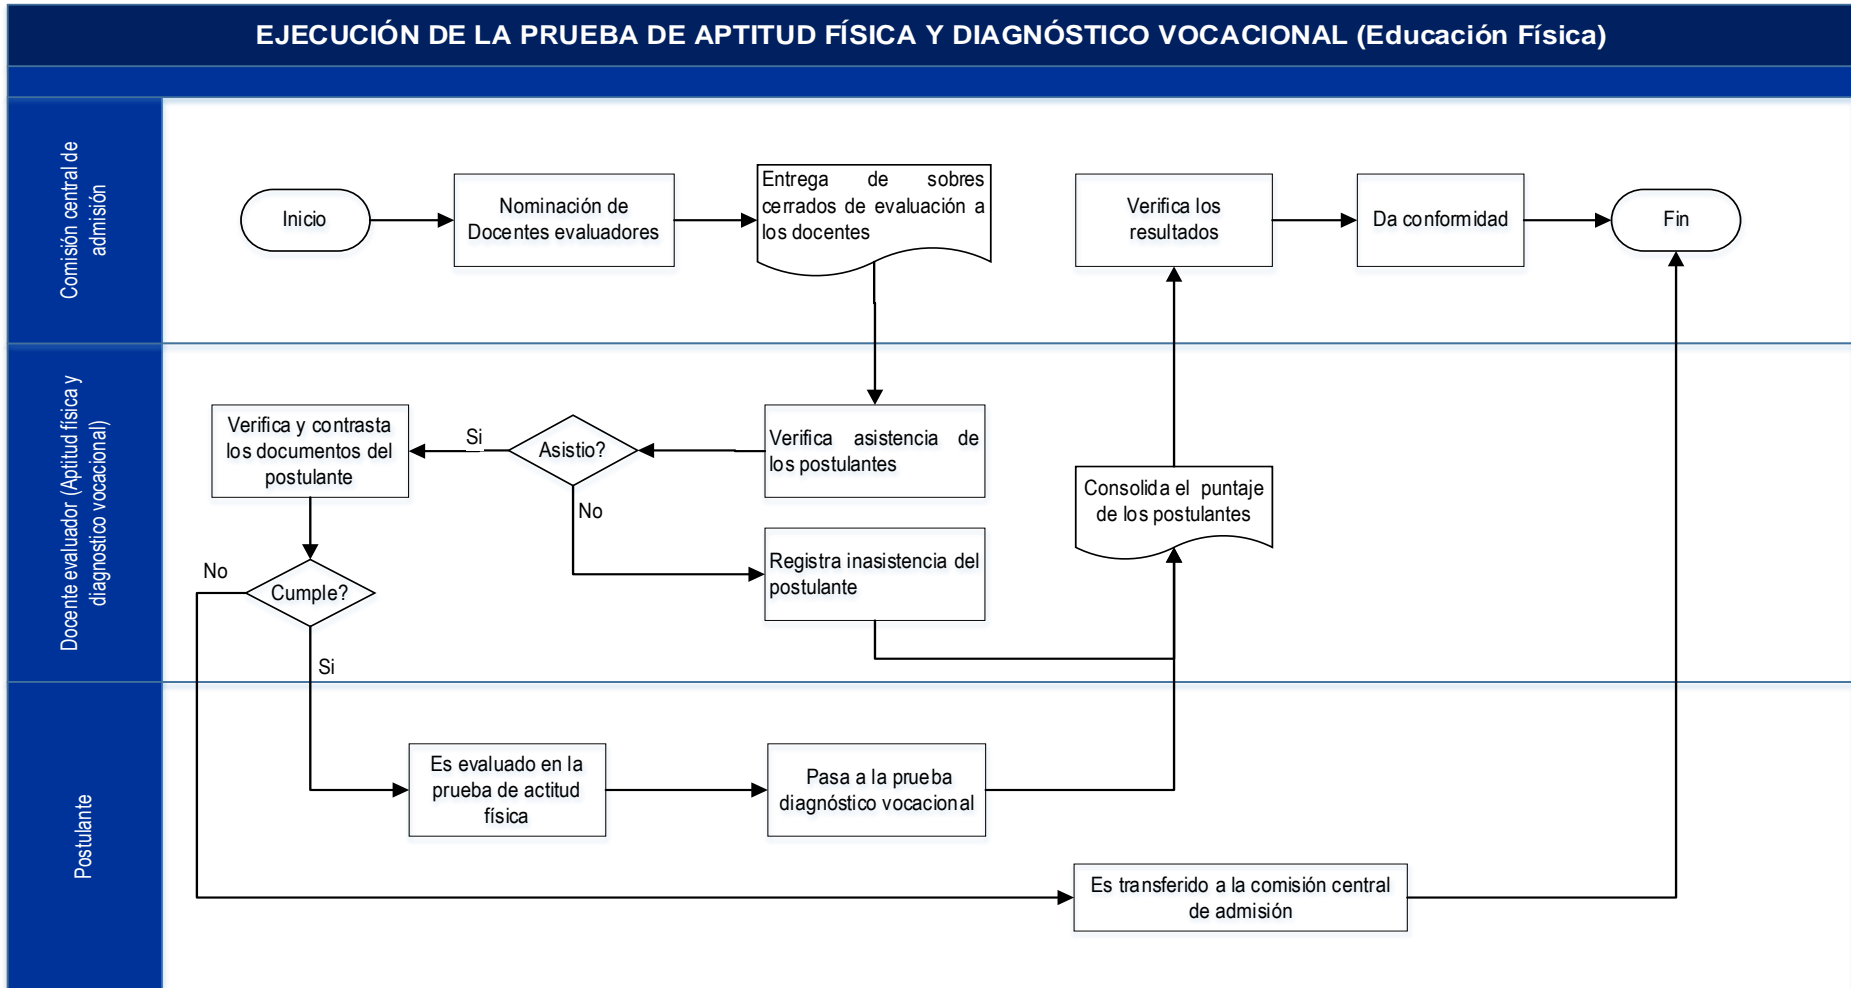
EJECUCIÓN DE LA PRUEBA DE APTITUD FÍSICA Y DIAGNÓSTICO VOCACIONAL (Educación Física)

Comisión central de admisión

Inicio

Nominación de Docentes evaluadores

Entrega de sobres cerrados de evaluación a los docentes

Verifica los resultados

Da conformidad

Fin

Docente evaluador (Aptitud física y diagnostico vocacional)

Verifica y contrasta los documentos del postulante

Si

Asistio?

Verifica asistencia de los postulantes

No

Registra inasistencia del postulante

Consolida el puntaje de los postulantes

No

Cumple?

Si

Postulante

Es evaluado en la prueba de actitud física

Pasa a la prueba diagnóstico vocacional

Es transferido a la comisión central de admisión